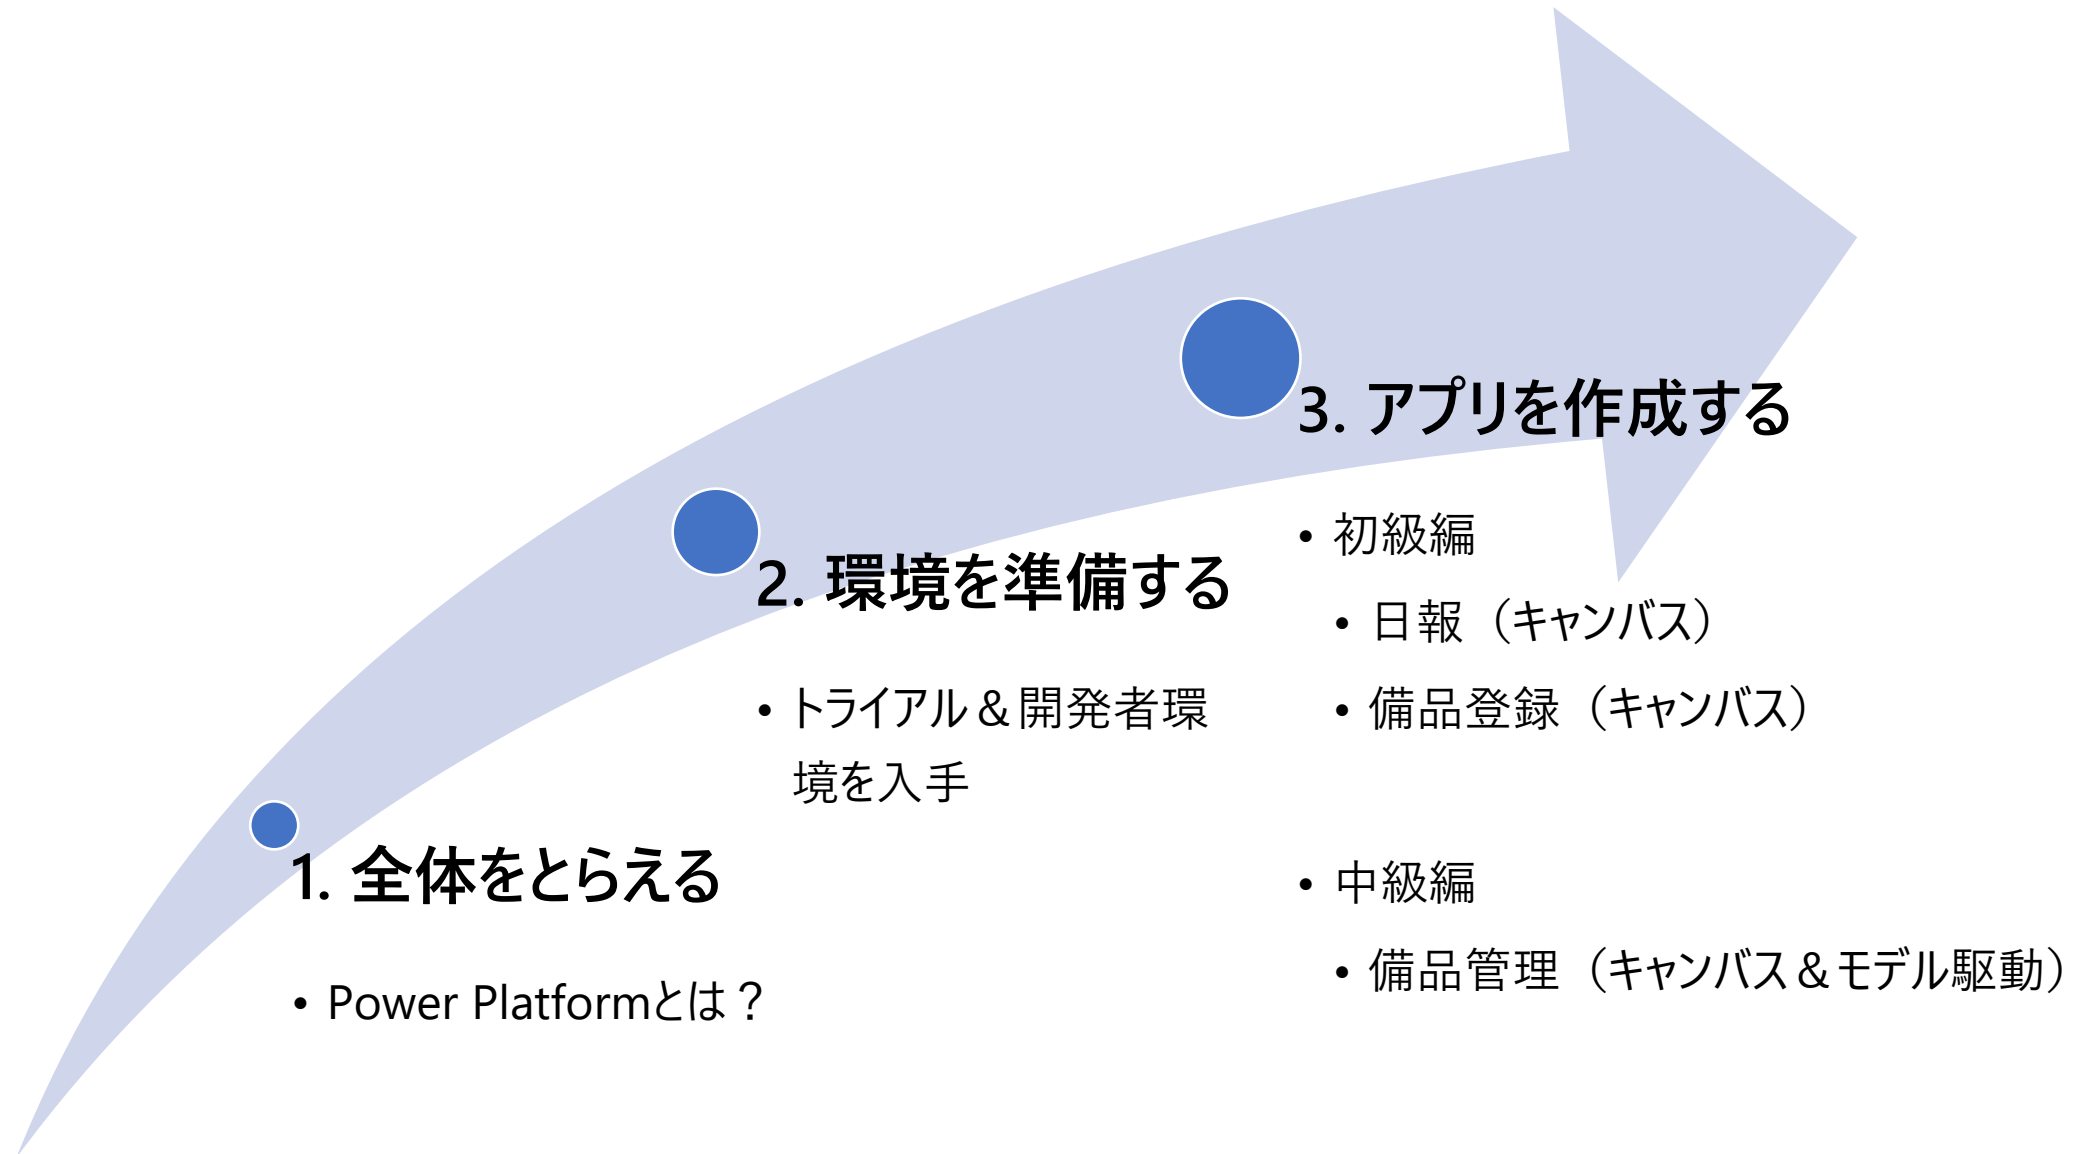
1. 全体をとらえる

• Power Platformとは？

2. 環境を準備する

• トライアル＆開発者環境を入手

3. アプリを作成する

• 初級編

• 日報（キャンバス）

• 備品登録（キャンバス）

• 中級編

• 備品管理（キャンバス＆モデル駆動）